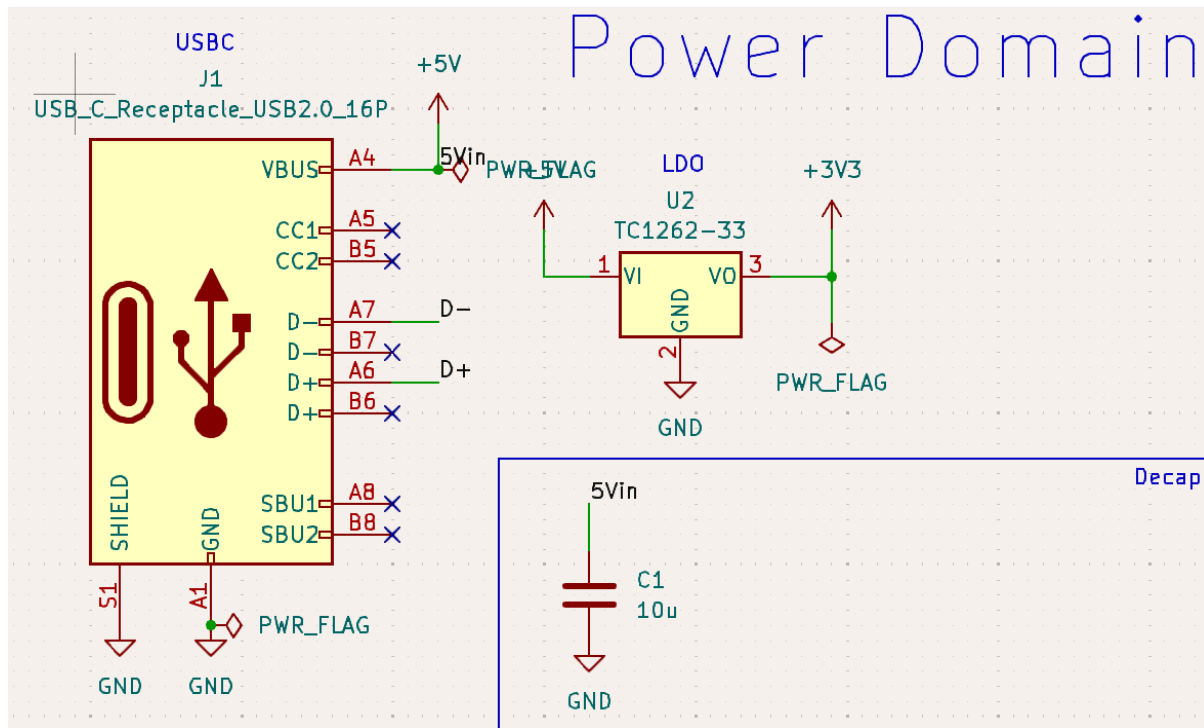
Power Domain

USBC
J1
USB_C_Receptacle_USB2.0_16P

+5V

VBUS A4 5Vin PWR_FLAG +5V

CC1 A5
CC2 B5
D− A7 D−
D− B7
D+ A6 D+
D+ B6
SBU1 A8
SBU2 B8

SHIELD
GND
S1
A1
PWR_FLAG
GND GND

LDO
U2
TC1262-33
1 VI VO 3
GND
2
GND

+3V3
PWR_FLAG

Decap

5Vin
C1
10u
GND